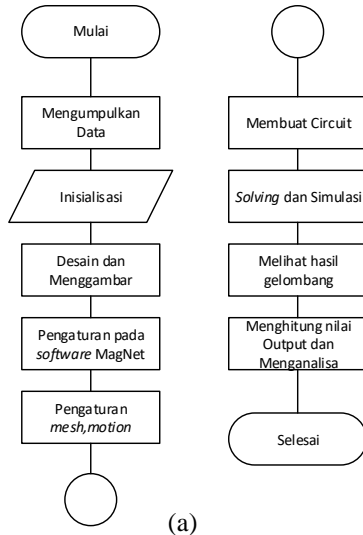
Mulai

Mengumpulkan Data

Inisialisasi

Desain dan Menggambar

Pengaturan pada *software* MagNet

Pengaturan *mesh,motion*

Membuat Circuit

*Solving* dan Simulasi

Melihat hasil gelombang

Menghitung nilai Output dan Menganalisa

Selesai

(a)